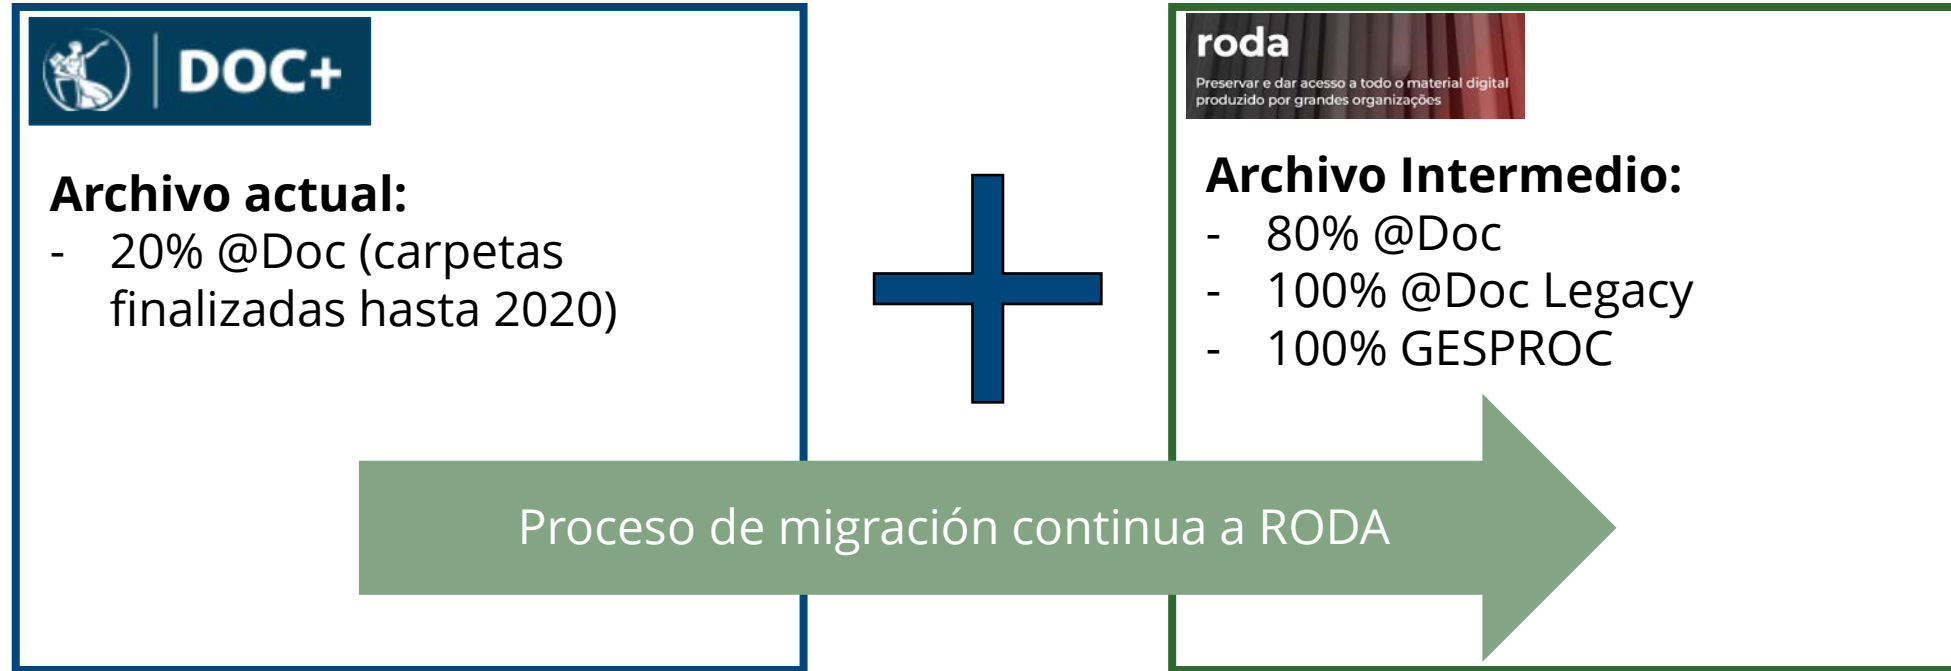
DOC+

Archivo actual:
- 20% @Doc (carpetas finalizadas hasta 2020)

roda
Preservar e dar acesso a todo o material digital produzido por grandes organizações

Archivo Intermedio:
- 80% @Doc
- 100% @Doc Legacy
- 100% GESPROC

Proceso de migración continua a RODA